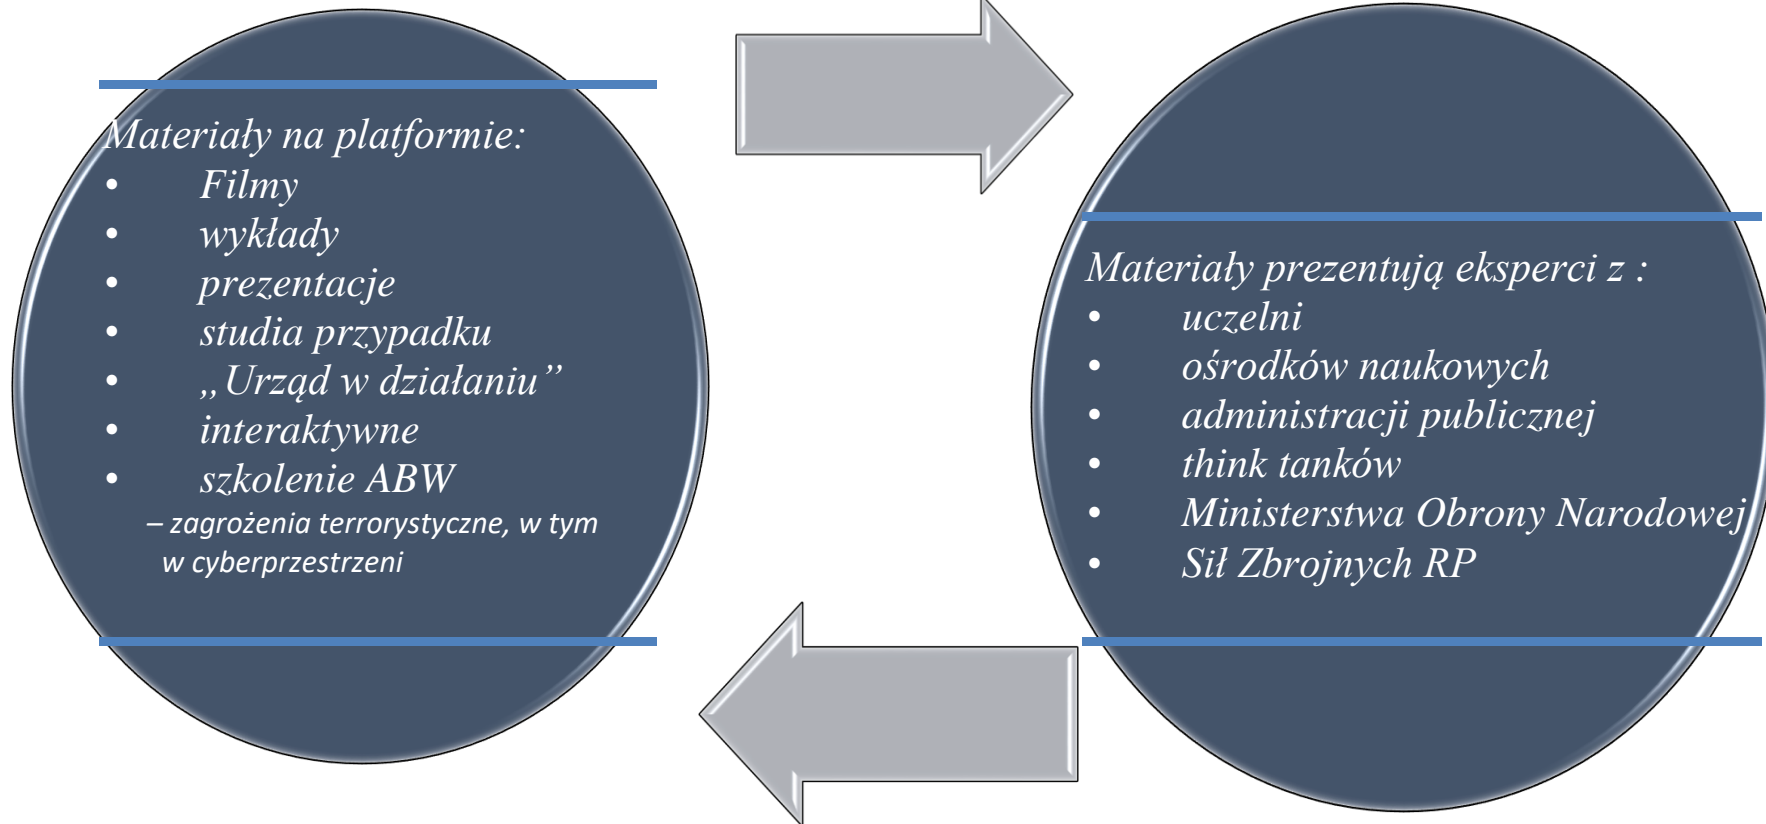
Materiały na platformie:
- Filmy
- wykłady
- prezentacje
- studia przypadku
- „Urząd w działaniu”
- interaktywne
- szkolenie ABW
– zagrożenia terrorystyczne, w tym w cyberprzestrzeni

Materiały prezentują eksperci z :
- uczelni
- ośrodków naukowych
- administracji publicznej
- think tanków
- Ministerstwa Obrony Narodowej
- Sił Zbrojnych RP